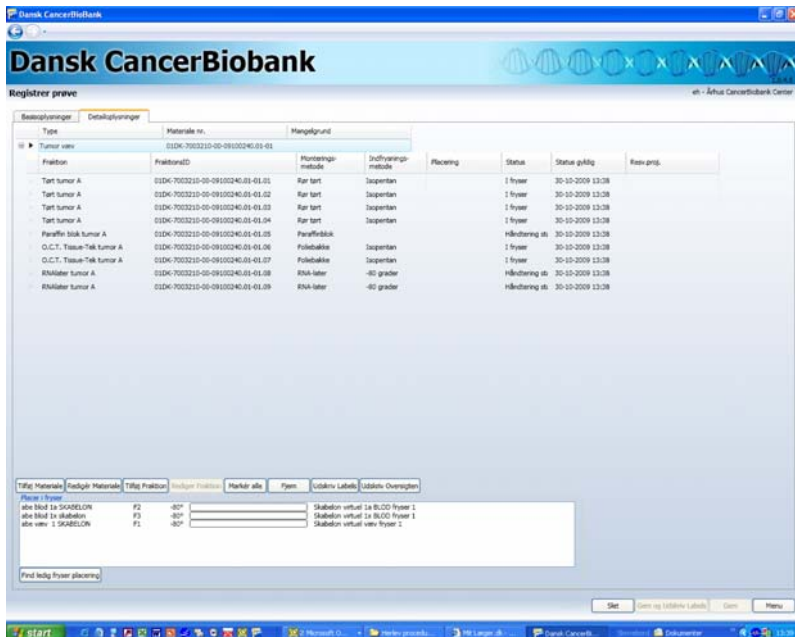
Dansk CancerBioBank

Dansk CancerBiobank

Registrer prøve

eh - Århus CancerBiobank Center

Basisoplysninger | Detailoplysninger

| Type | Materiale nr. | Mangelgrund |
|---|---|---|
| Tumor væv | 01DK-7003210-00-09100240.01-01 | |

| Fraktion | FraktionsID | Monterings-metode | Indfrysnings-metode | Placering | Status | Status gyldig | Resv.proj. |
|---|---|---|---|---|---|---|---|
| Tørt tumor A | 01DK-7003210-00-09100240.01-01.01 | Rør tørt | Isopentan | | I fryser | 30-10-2009 13:38 | |
| Tørt tumor A | 01DK-7003210-00-09100240.01-01.02 | Rør tørt | Isopentan | | I fryser | 30-10-2009 13:38 | |
| Tørt tumor A | 01DK-7003210-00-09100240.01-01.03 | Rør tørt | Isopentan | | I fryser | 30-10-2009 13:38 | |
| Tørt tumor A | 01DK-7003210-00-09100240.01-01.04 | Rør tørt | Isopentan | | I fryser | 30-10-2009 13:38 | |
| Paraffin blok tumor A | 01DK-7003210-00-09100240.01-01.05 | Paraffinblok | | | Håndtering ok | 30-10-2009 13:38 | |
| O.C.T. Tissue-Tek tumor A | 01DK-7003210-00-09100240.01-01.06 | Poliebakke | Isopentan | | I fryser | 30-10-2009 13:38 | |
| O.C.T. Tissue-Tek tumor A | 01DK-7003210-00-09100240.01-01.07 | Poliebakke | Isopentan | | I fryser | 30-10-2009 13:38 | |
| RNAlater tumor A | 01DK-7003210-00-09100240.01-01.08 | RNA-later | -80 grader | | Håndtering ok | 30-10-2009 13:38 | |
| RNAlater tumor A | 01DK-7003210-00-09100240.01-01.09 | RNA-later | -80 grader | | Håndtering ok | 30-10-2009 13:38 | |

Tilføj Materiale | Rediger Materiale | Tilføj Fraktion | Rediger Fraktion | Markér alle | Fjern | Udskriv Labels | Udskriv Oversigten

Placer i fryser
abe blod 1a SKABELON F2 -80° Skabelon virtuel 1a BLOD fryser 1
abe blod 1x skabelon F3 -80° Skabelon virtuel 1x BLOD fryser 1
abe væv 1 SKABELON F1 -80° Skabelon virtuel væv fryser 1

Find ledig fryser placering

Slet | Gem og Udskriv Labels | Gem | Menu

start | 2 Microsoft O... | Herlev procedu... | Mit Larger dk - ... | Dansk CancerB... | Dokumenter | 13:38